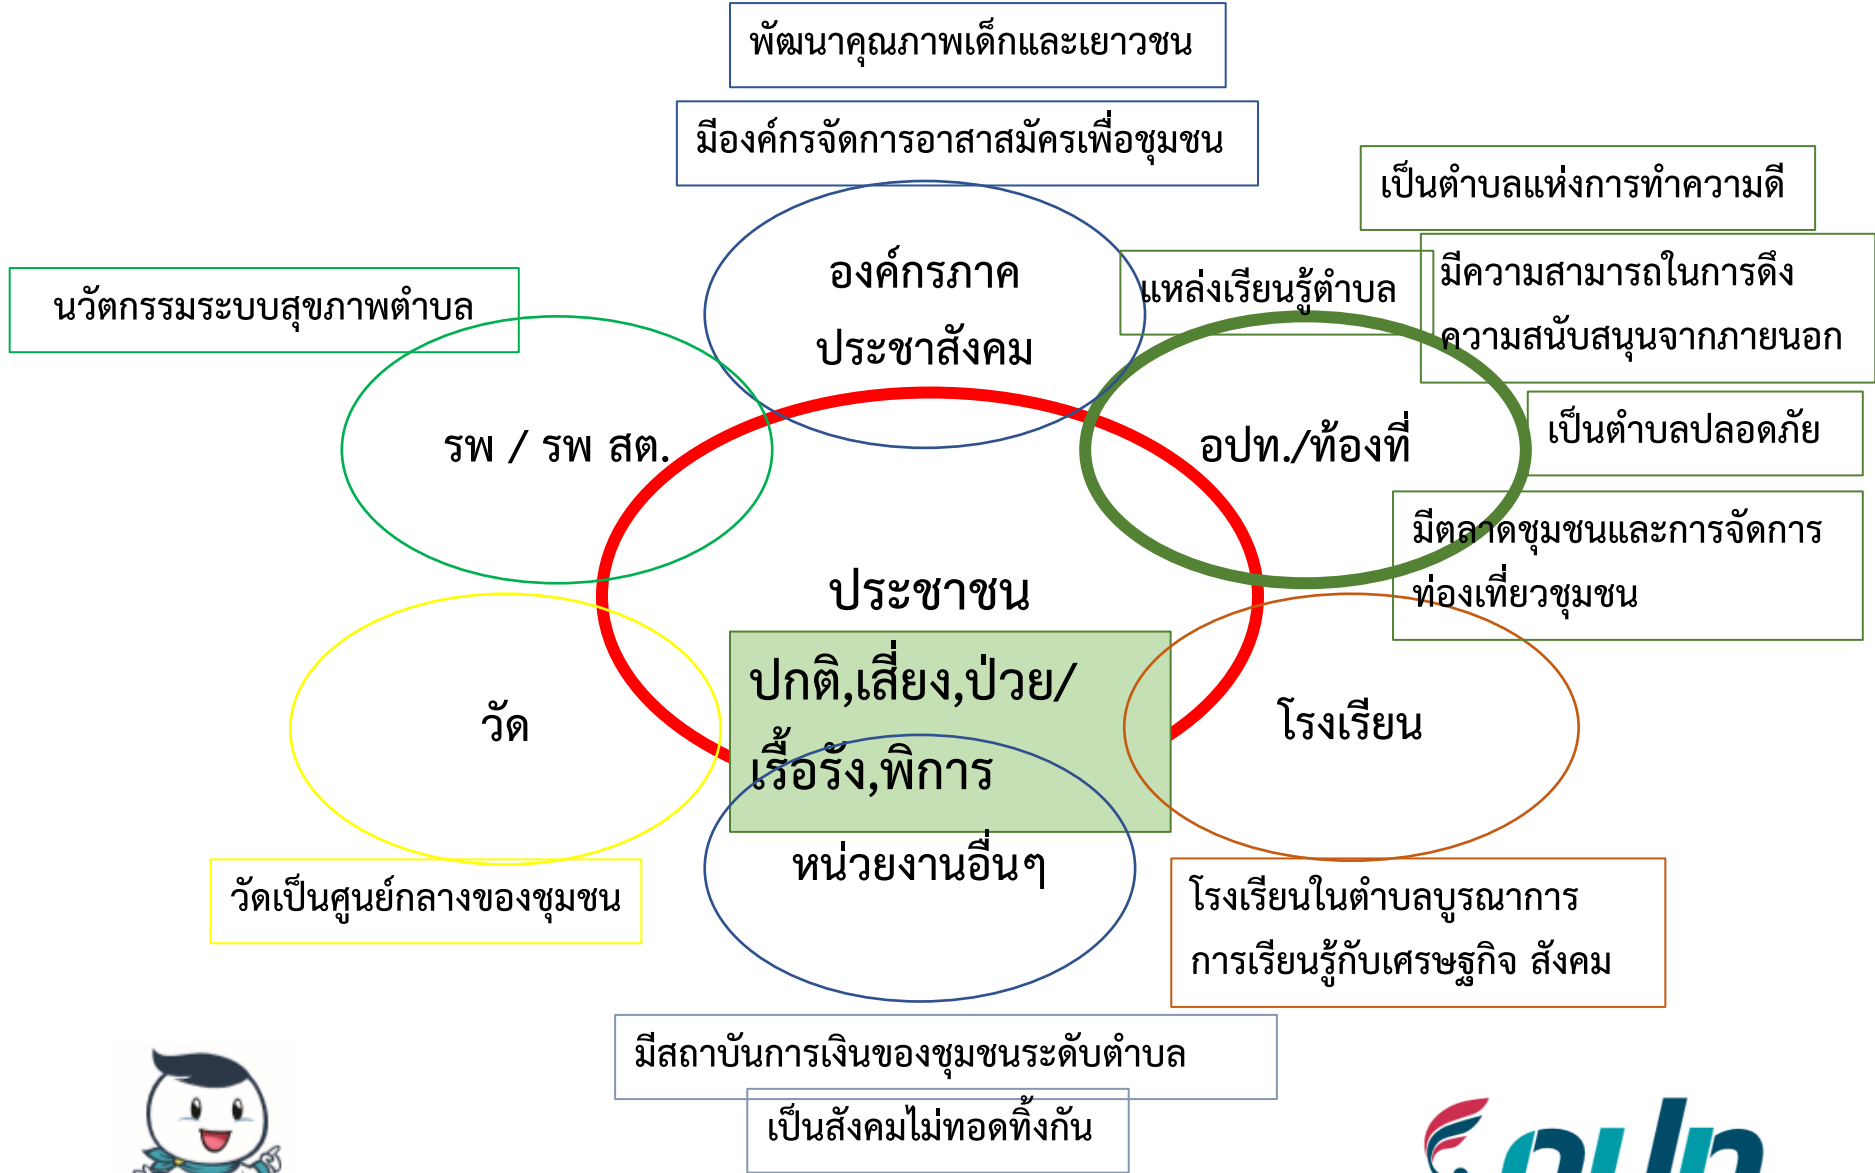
พัฒนาคุณภาพเด็กและเยาวชน

มีองค์กรจัดการอาสาสมัครเพื่อชุมชน

เป็นตำบลแห่งการทำความดี

นวัตกรรมระบบสุขภาพตำบล

องค์กรภาค

ประชาสังคม

แหล่งเรียนรู้ตำบล

มีความสามารถในการดึง
ความสนับสนุนจากภายนอก

รพ / รพ สต.

อปท./ท้องที่

เป็นตำบลปลอดภัย

มีตลาดชุมชนและการจัดการ
ท่องเที่ยวชุมชน

ประชาชน

ปกติ,เสี่ยง,ป่วย/
เรื้อรัง,พิการ

วัด

โรงเรียน

หน่วยงานอื่นๆ

วัดเป็นศูนย์กลางของชุมชน

โรงเรียนในตำบลบูรณาการ
การเรียนรู้กับเศรษฐกิจ สังคม

มีสถาบันการเงินของชุมชนระดับตำบล

เป็นสังคมไม่ทอดทิ้งกัน

อปท